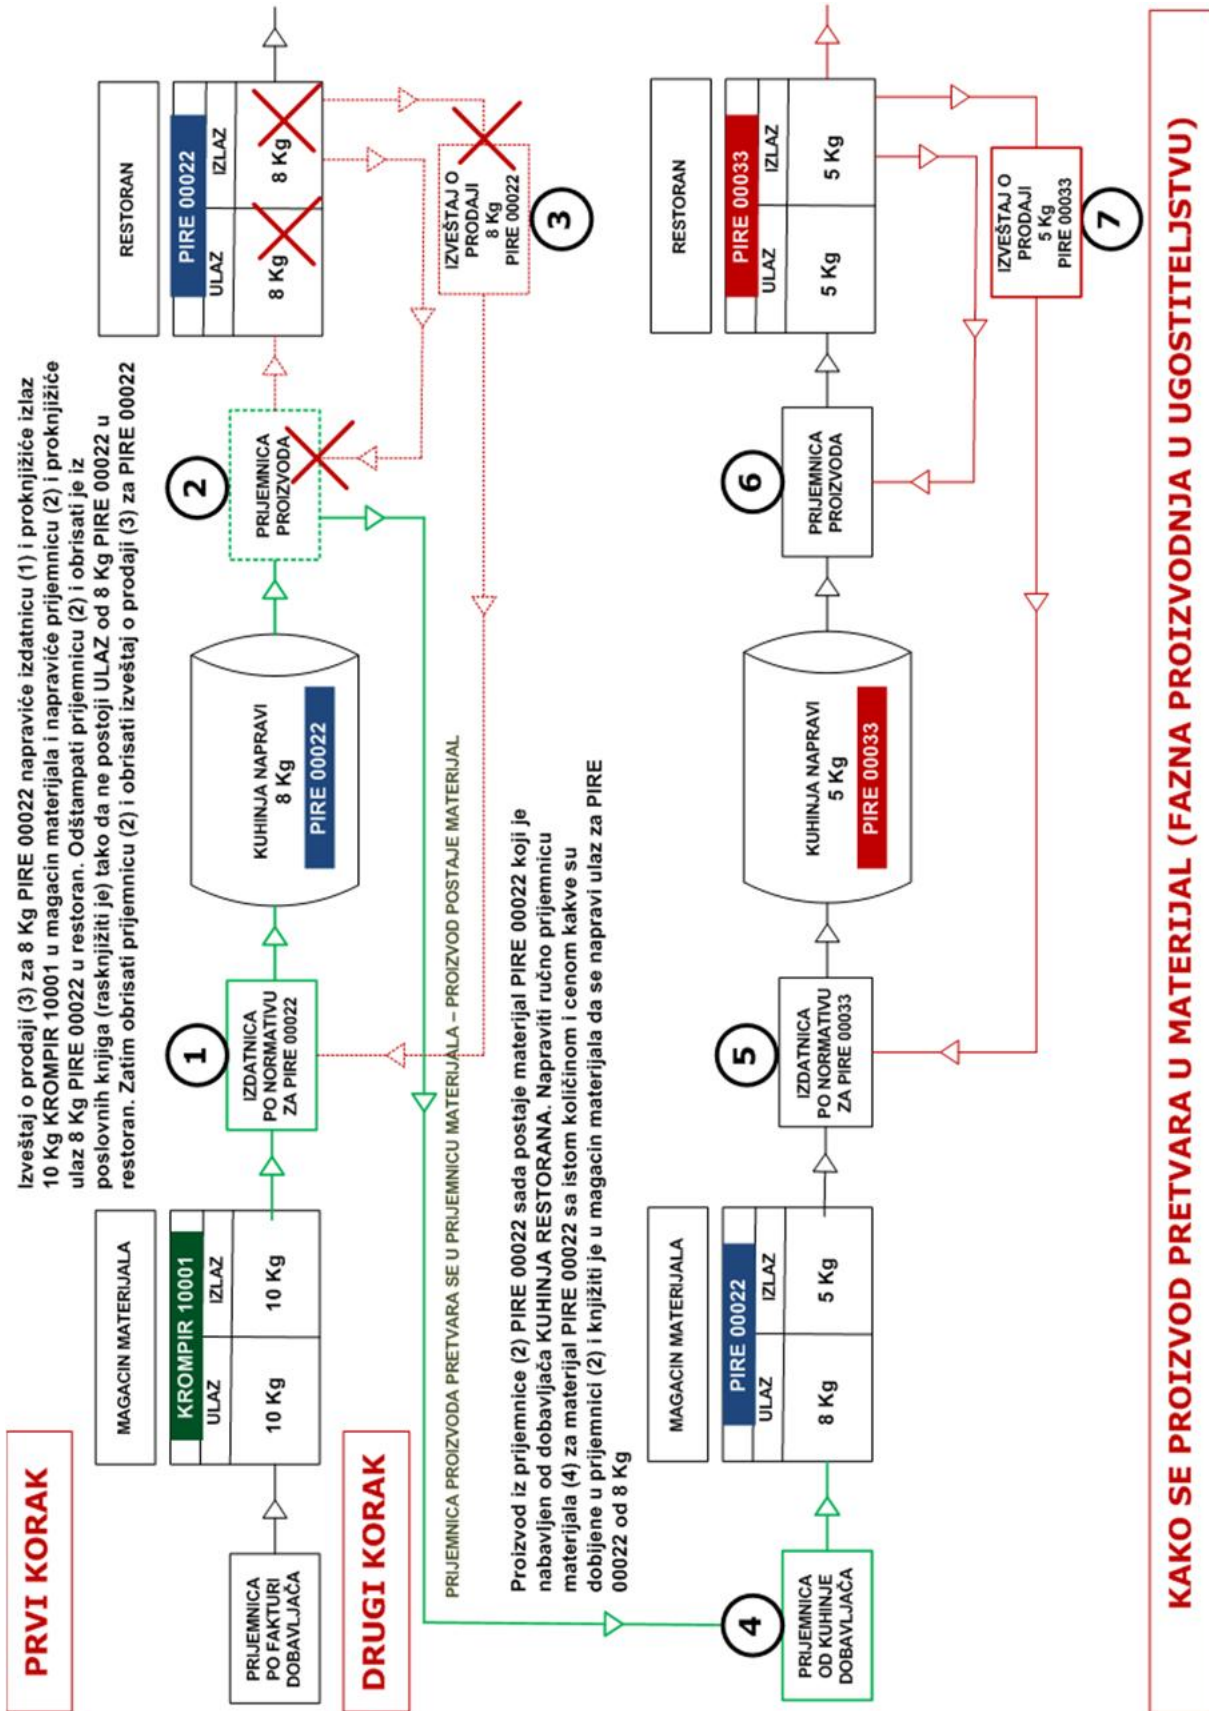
KAKO SE PROIZVOD PRETVARA U MATERIJAL (FAZNA PROIZVODNJA U UGOSTITELJSTVU)

PRVI KORAK

PRIJEMNICA PO FAKTURI DOBAVLJAČA

MAGACIN MATERIJALA

KROMPIR 10001

| ULAZ | IZLAZ |
|---|---|
| 10 Kg | 10 Kg |

1

IZDATNICA PO NORMATIVU ZA PIRE 00022

KUHINJA NAPRAVI 8 Kg PIRE 00022

2

PRIJEMNICA PROIZVODA

RESTORAN

PIRE 00022

| ULAZ | IZLAZ |
|---|---|
| 8 Kg | 8 Kg |

IZVEŠTAJ O PRODAJI 8 Kg PIRE 00022

3

Izveštaj o prodaji (3) za 8 Kg PIRE 00022 napraviće izdatnicu (1) i proknjižiće izlaz 10 Kg KROMPIR 10001 u magacin materijala i napraviće prijemnicu (2) i proknjižiće ulaz 8 Kg PIRE 00022 u restoran. Odštampati prijemnicu (2) i obrisati je iz poslovnih knjiga (rasknjižiti je) tako da ne postoji ULAZ od 8 Kg PIRE 00022 u restoran. Zatim obrisati prijemnicu (2) i obrisati izveštaj o prodaji (3) za PIRE 00022

DRUGI KORAK

PRIJEMNICA PROIZVODA PRETVARA SE U PRIJEMNICU MATERIJALA – PROIZVOD POSTAJE MATERIJAL

Proizvod iz prijemnice (2) PIRE 00022 sada postaje materijal PIRE 00022 koji je nabavljen od dobavljača KUHINJA RESTORANA. Napraviti ručno prijemnicu materijala (4) za materijal PIRE 00022 sa istom količinom i cenom kakve su dobijene u prijemnici (2) i knjižiti je u magacin materijala da se napravi ulaz za PIRE 00022 od 8 Kg

4

PRIJEMNICA OD KUHINJE DOBAVLJAČA

MAGACIN MATERIJALA

PIRE 00022

| ULAZ | IZLAZ |
|---|---|
| 8 Kg | 5 Kg |

5

IZDATNICA PO NORMATIVU ZA PIRE 00033

KUHINJA NAPRAVI 5 Kg PIRE 00033

6

PRIJEMNICA PROIZVODA

RESTORAN

PIRE 00033

| ULAZ | IZLAZ |
|---|---|
| 5 Kg | 5 Kg |

IZVEŠTAJ O PRODAJI 5 Kg PIRE 00033

7